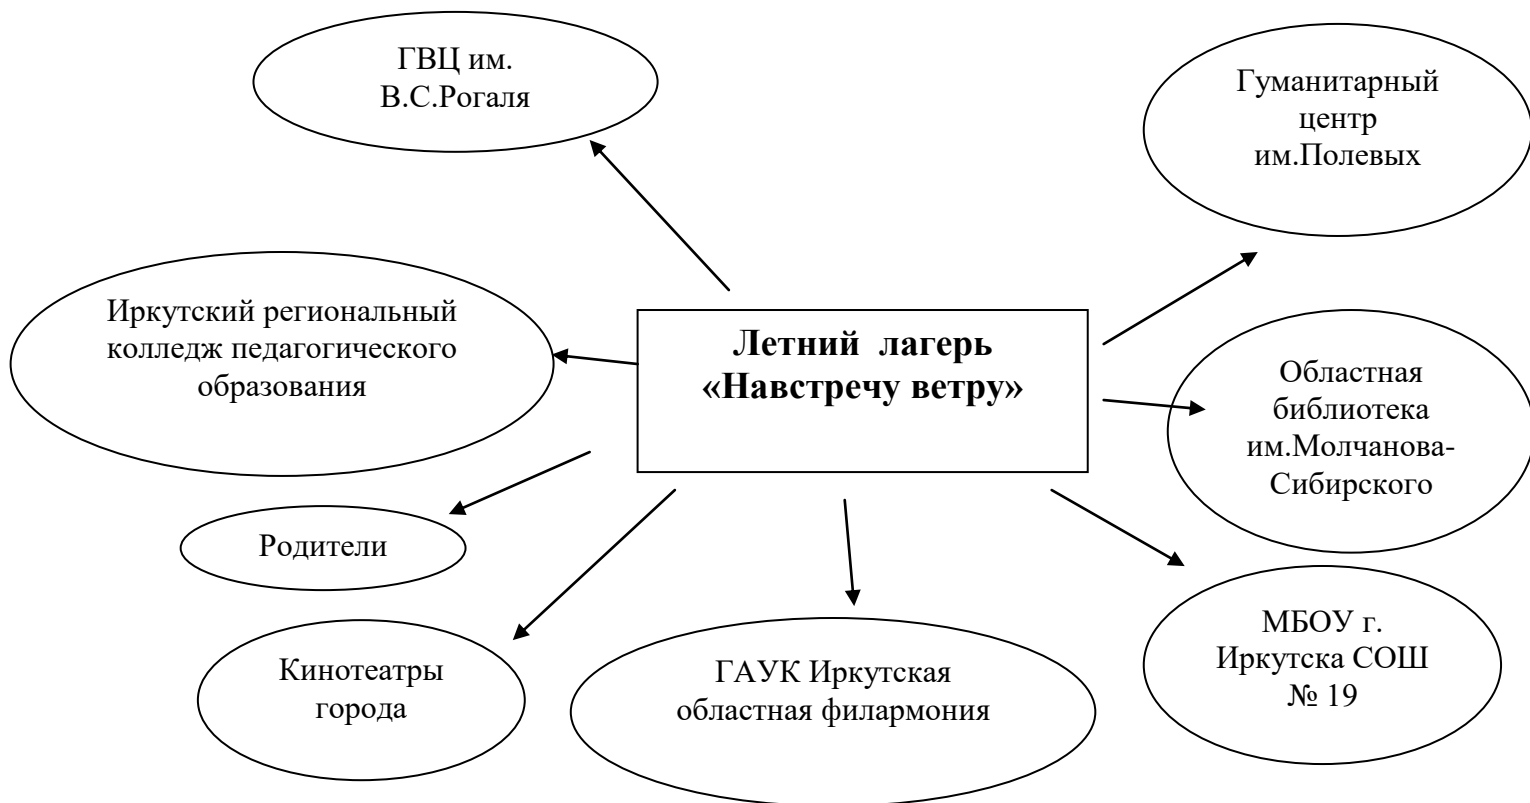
ГВЦ им. В.С.Рогаля

Гуманитарный центр им.Полевых

Иркутский региональный колледж педагогического образования

**Летний лагерь «Навстречу ветру»**

Областная библиотека им.Молчанова-Сибирского

Родители

Кинотеатры города

ГАУК Иркутская областная филармония

МБОУ г. Иркутска СОШ № 19